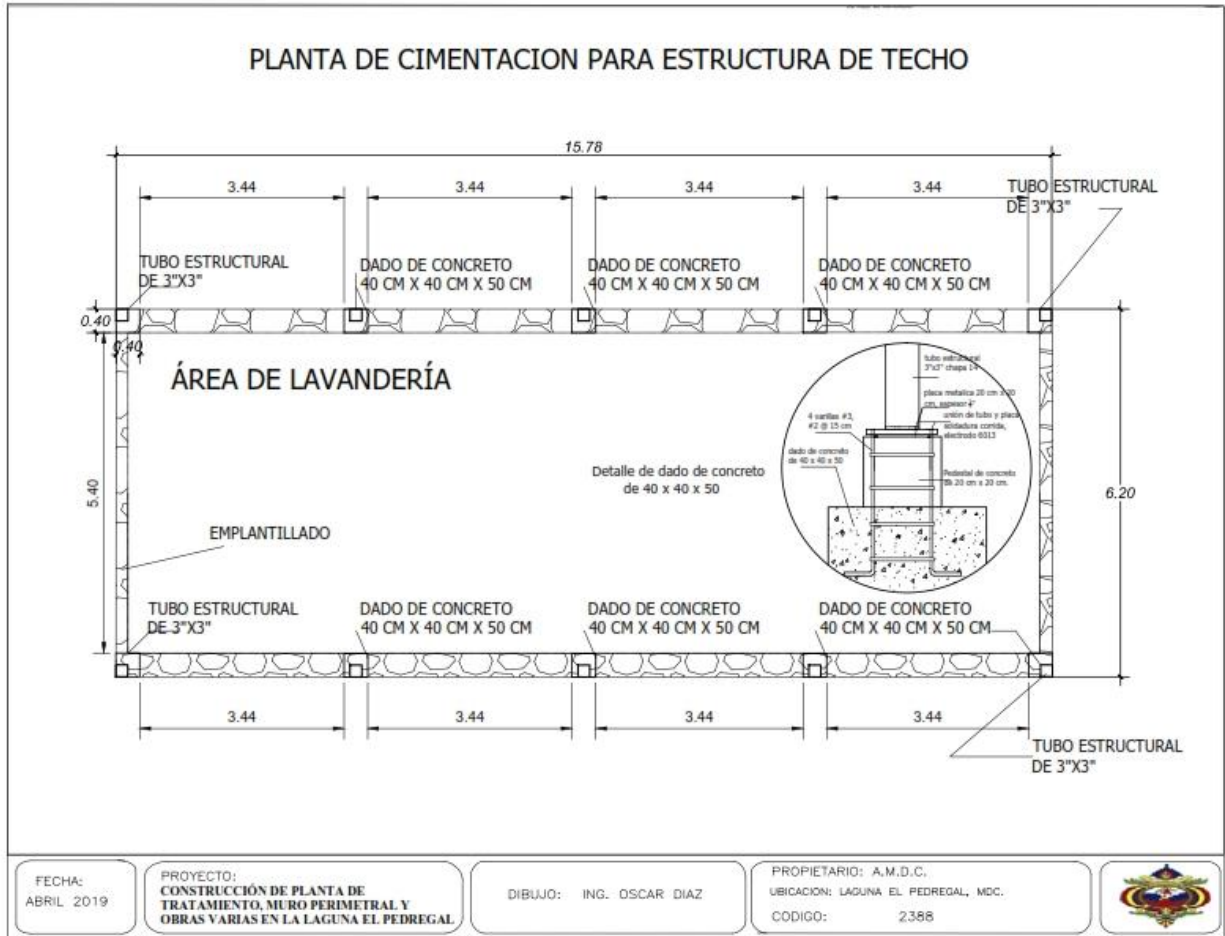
PLANTA DE CIMENTACION PARA ESTRUCTURA DE TECHO

15.78

3.44

3.44

3.44

3.44

TUBO ESTRUCTURAL DE 3"X3"

TUBO ESTRUCTURAL DE 3"X3"

DADO DE CONCRETO 40 CM X 40 CM X 50 CM

DADO DE CONCRETO 40 CM X 40 CM X 50 CM

DADO DE CONCRETO 40 CM X 40 CM X 50 CM

0.40

0.40

ÁREA DE LAVANDERÍA

tubo estructural 3"x3" chapa 14

placa metalica 20 cm x 20 cm, espesor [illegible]

4 varillas #3, #2 @ 15 cm

unión de tubo y placa soldadura corrida, electrodo 6013

dado de concreto de 40 x 40 x 50

Pedestal de concreto de 20 cm x 20 cm.

Detalle de dado de concreto de 40 x 40 x 50

5.40

6.20

EMPLANTILLADO

TUBO ESTRUCTURAL DE 3"X3"

DADO DE CONCRETO 40 CM X 40 CM X 50 CM

DADO DE CONCRETO 40 CM X 40 CM X 50 CM

DADO DE CONCRETO 40 CM X 40 CM X 50 CM

3.44

3.44

3.44

3.44

TUBO ESTRUCTURAL DE 3"X3"

FECHA: ABRIL 2019

PROYECTO: CONSTRUCCIÓN DE PLANTA DE TRATAMIENTO, MURO PERIMETRAL Y OBRAS VARIAS EN LA LAGUNA EL PEDREGAL

DIBUJO: ING. OSCAR DIAZ

PROPIETARIO: A.M.D.C.
UBICACION: LAGUNA EL PEDREGAL, MDC.
CODIGO: 2388